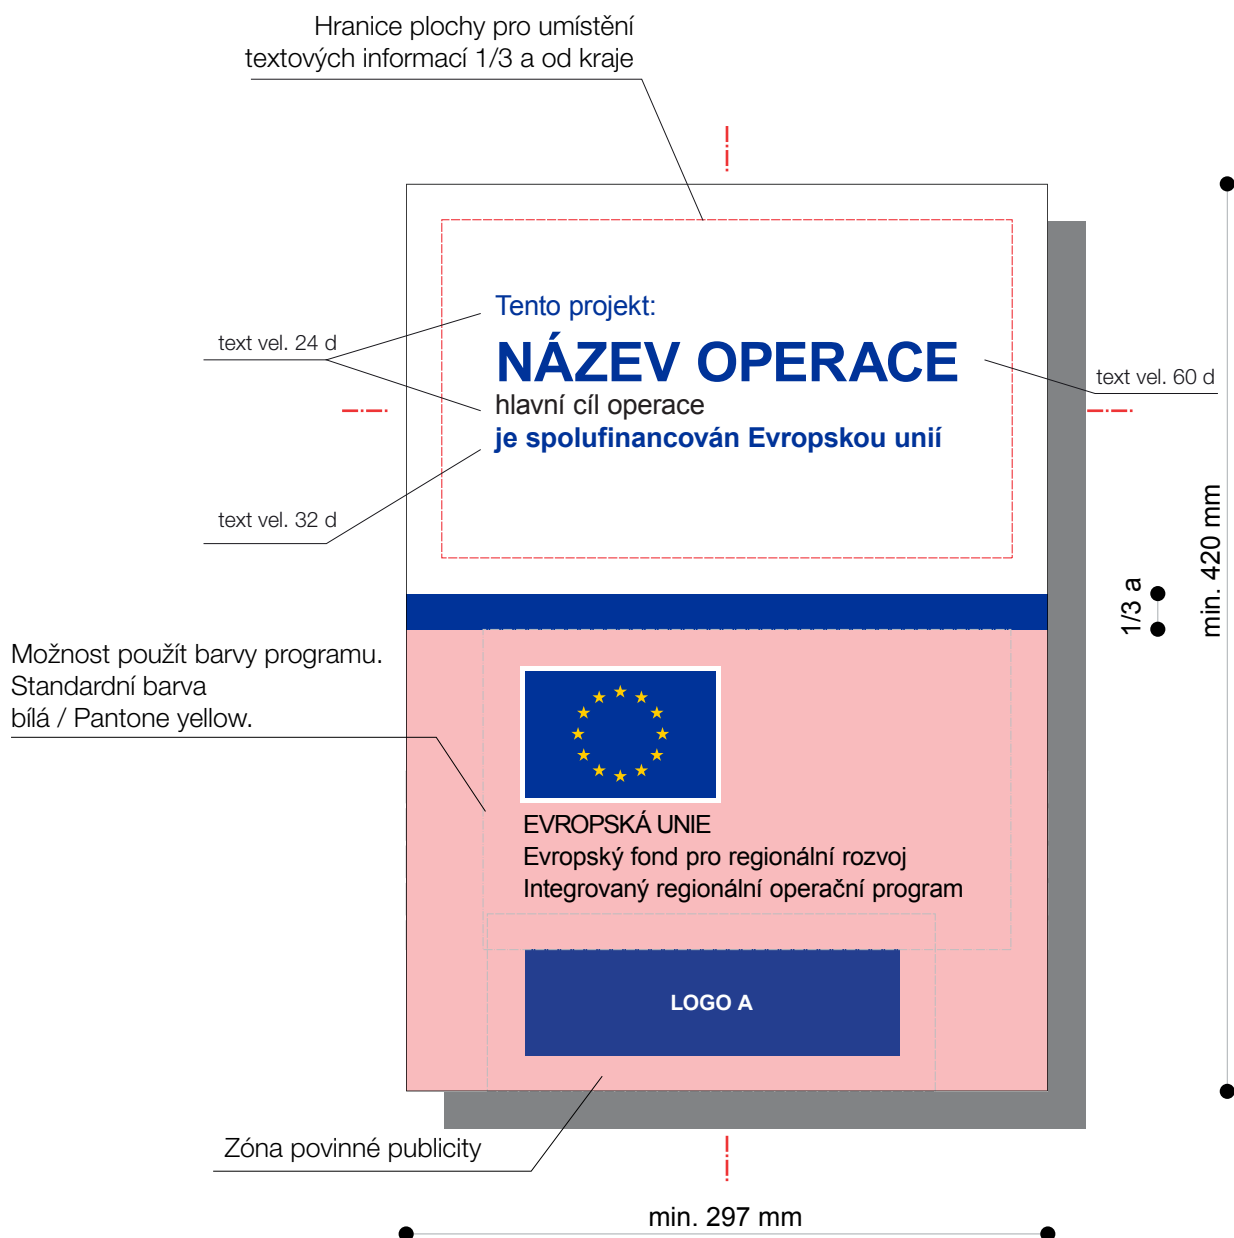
Hranice plochy pro umístění textových informací 1/3 a od kraje

text vel. 24 d

Tento projekt:

NÁZEV OPERACE

hlavní cíl operace

je spolufinancován Evropskou unií

text vel. 60 d

text vel. 32 d

min. 420 mm

1/3 a

Možnost použít barvy programu. Standardní barva bílá / Pantone yellow.

EVROPSKÁ UNIE
Evropský fond pro regionální rozvoj
Integrovaný regionální operační program

LOGO A

Zóna povinné publicity

min. 297 mm